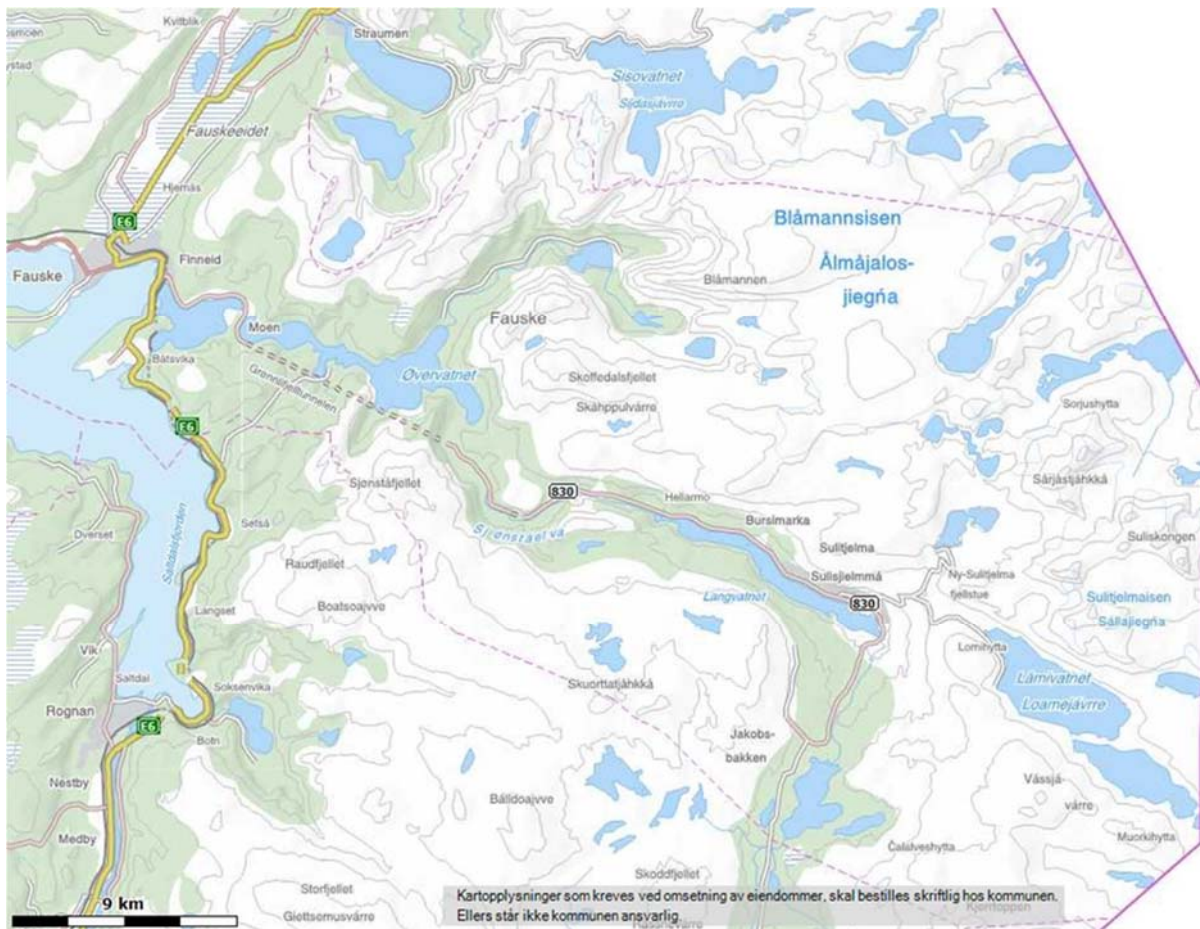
Kvitblik
Straumen
Sisovatnet
Sidasjávrre
Fauskeeidet
Hjemås
E6
Fauske
Finneid
Blåmannsisen
Ålmåjalos-
jiegŋa
Blåmannen
Fauske
Moen
Båtsvika
Øvervatnet
Skoffedalsfjellet
Skåhppulvárre
Grønnlifjelltunnelen
E6
Sorjushytta
Sårjåstjåhkkå
Sjønståfjellet
830
Hellarmo
Sjønståelva
Bursimarka
Overset
Saltdalsfjorden
Setså
Sulitjelma
Suliskongen
Raudfjellet
Sulisjielmmá
Ny-Sulitjelma
fjellstue
Langvatnet
830
Sulitjelmaisen
Sállajiegŋa
Boatsoajvve
Langset
Vik
Lomihytta
Saltdal
Soksenvika
Skuorttatjåhkkå
Låmivatnet
Loamejávrre
Rognan
E6
Botn
Jakobs-
bakken
Nestby
Vássjá-
várre
Báldoajvve
Muorkihytta
Medby
Čalalveshytta
Skoddfjellet
Storfjellet
9 km
Kartopplysninger som kreves ved omsetning av eiendommer, skal bestilles skriftlig hos kommunen.
Ellers står ikke kommunen ansvarlig.
Giettsomusvárre
Kjerritoppen